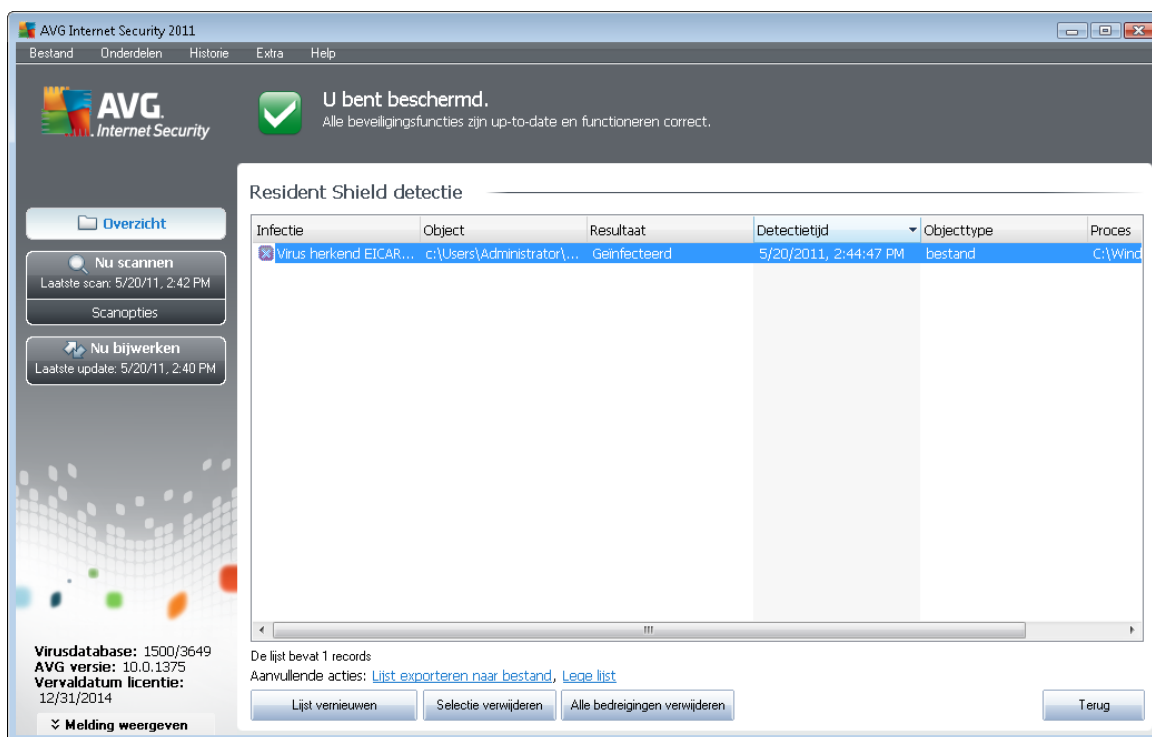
AVG Internet Security 2011

Bestand Onderdelen Historie Extra Help

AVG. Internet Security

U bent beschermd.
Alle beveiligingsfuncties zijn up-to-date en functioneren correct.

Overzicht

Nu scannen
Laatste scan: 5/20/11, 2:42 PM

Scanopties

Nu bijwerken
Laatste update: 5/20/11, 2:40 PM

Resident Shield detectie

| Infectie | Object | Resultaat | Detectietijd | Objecttype | Proces |
|---|---|---|---|---|---|
| Virus herkend EICAR... | c:\Users\Administrator\... | Geïnfecteerd | 5/20/2011, 2:44:47 PM | bestand | C:\Wind |

De lijst bevat 1 records
Aanvullende acties: Lijst exporteren naar bestand, Lege lijst

Lijst vernieuwen Selectie verwijderen Alle bedreigingen verwijderen Terug

Virusdatabase: 1500/3649
AVG versie: 10.0.1375
Vervaldatum licentie: 12/31/2014

Melding weergeven